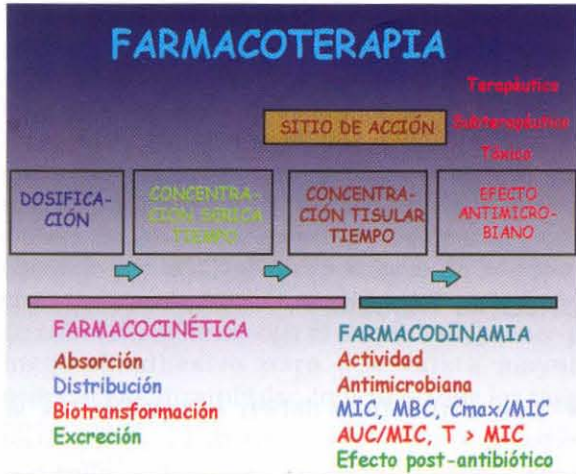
FARMACOTERAPIA

Terapéutico
Subterapéutico
Tóxico

SITIO DE ACCIÓN

DOSIFICACIÓN

CONCENTRACIÓN SÉRICA TIEMPO

CONCENTRACIÓN TISULAR TIEMPO

EFECTO ANTIMICROBIANO

FARMACOCINÉTICA
Absorción
Distribución
Biotransformación
Excreción

FARMACODINAMIA
Actividad
Antimicrobiana
MIC, MBC, Cmax/MIC
AUC/MIC, T > MIC
Efecto post-antibiótico